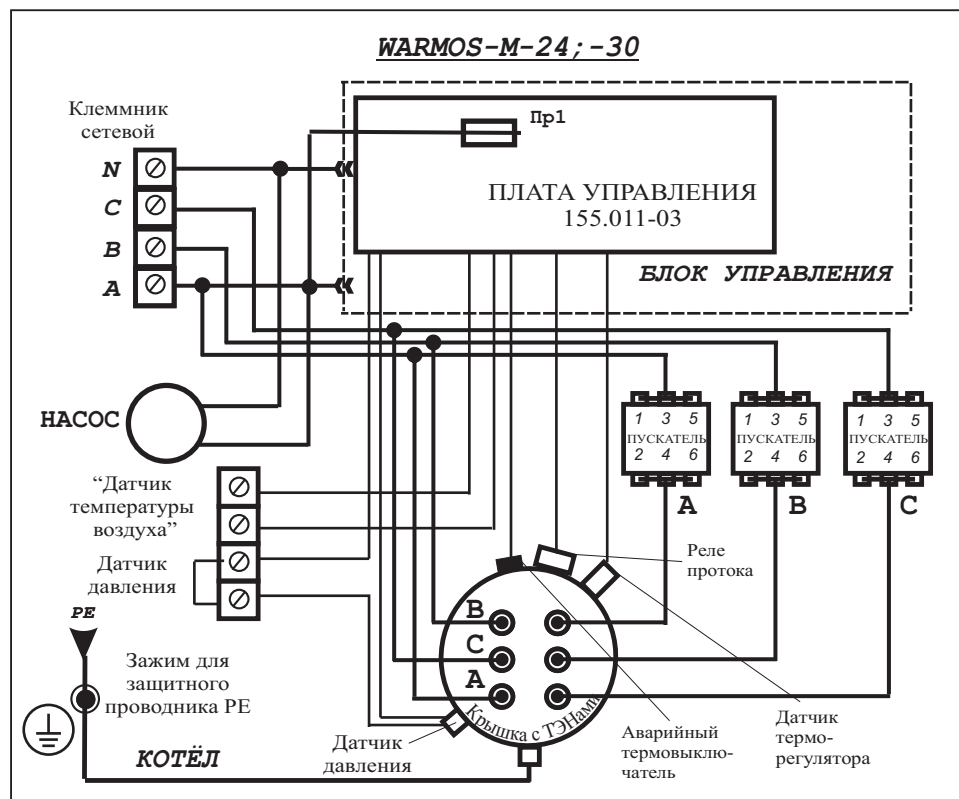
WARMOS-M-24;-30

Клеммник сетевой

N
C
B
A

Пр1

ПЛАТА УПРАВЛЕНИЯ 155.011-03

БЛОК УПРАВЛЕНИЯ

НАСОС

1 3 5
ПУСКАТЕЛЬ
2 4 6

1 3 5
ПУСКАТЕЛЬ
2 4 6

1 3 5
ПУСКАТЕЛЬ
2 4 6

A
B
C

"Датчик температуры воздуха"

Датчик давления

Реле протока

PE

Зажим для защитного проводника PE

B
C
A

Крышка с ТЭНами

Аварийный термовыключатель

Датчик терморегулятора

Датчик давления

КОТЁЛ